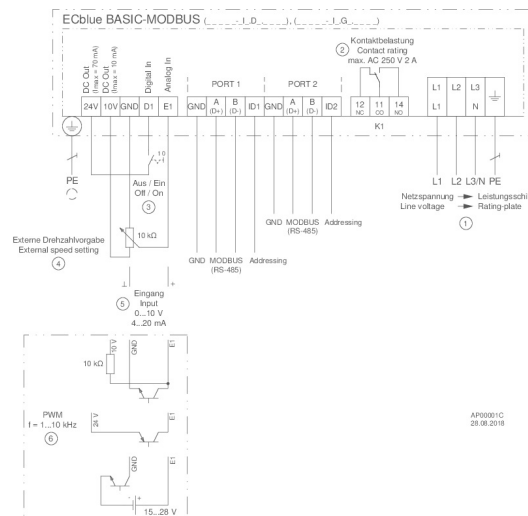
ECblue BASIC-MODBUS (____-I_D.____), (____-I_G.____)

DC Out (Imax = 70 mA) | DC Out (Imax = 10 mA) | Digital In | Analog In

24V 10V GND D1 E1

PORT 1
GND A (D+) B (D-) ID1

PORT 2
GND A (D+) B (D-) ID2

② Kontaktbelastung
Contact rating
max. AC 250 V 2 A

12 NC 11 CO 14 NO
K1

L1 L2 L3
L1 N

PE

1 0

Aus / Ein
Off / On
③

10 kΩ

Externe Drehzahlvorgabe
External speed setting
④

⊥ +
⑤ Eingang
Input
0...10 V
4...20 mA

GND MODBUS (RS-485) Addressing

GND MODBUS (RS-485) Addressing

L1 L2 L3/N PE
Netzspannung → Leistungsschi
Line voltage → Rating-plate
①

10 kΩ
10 V GND E1

PWM
f = 1...10 kHz
⑥

24 V E1

GND E1

- +
15...28 V

AP00001C
28.08.2018